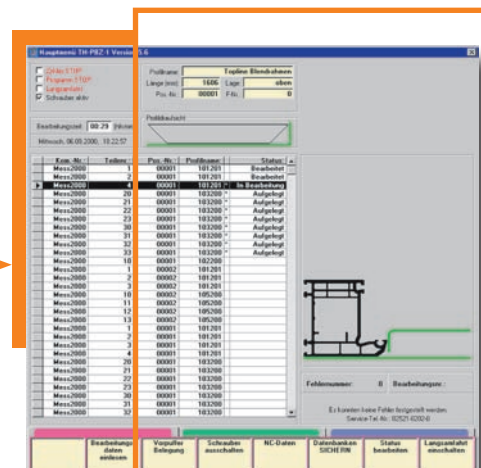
Hauptmenü TH-PBZ-1 Version 5.6

Globa STOP
Programm STOP
Langsamfahrt
Schrauben aktiv

Profilname: Topline Blendrahmen
Länge [mm]: 1606 Lage: oben
Pos.-Nr.: 00001 F-Nr.: 0

Bearbeitungszeit: 00:29 [hh:mm]
Mittwoch, 06.05.2006, 10:22:57

Profilansicht

| Kom.-Nr. | Teilenr. | Pos.-Nr. | Profilname | Status |
|---|---|---|---|---|
| Mess2000 | 1 | 00001 | 101201 | Bearbeitet |
| Mess2000 | 2 | 00001 | 101201 | Bearbeitet |
| Mess2000 | 4 | 00001 | 101201 | In Bearbeitung |
| Mess2000 | 20 | 00001 | 103200 | Aufgelegt |
| Mess2000 | 21 | 00001 | 103200 | Aufgelegt |
| Mess2000 | 22 | 00001 | 103200 | Aufgelegt |
| Mess2000 | 23 | 00001 | 103200 | Aufgelegt |
| Mess2000 | 30 | 00001 | 103200 | Aufgelegt |
| Mess2000 | 31 | 00001 | 103200 | Aufgelegt |
| Mess2000 | 32 | 00001 | 103200 | Aufgelegt |
| Mess2000 | 33 | 00001 | 103200 | Aufgelegt |
| Mess2000 | 10 | 00001 | 102200 | |
| Mess2000 | 1 | 00002 | 101201 | |
| Mess2000 | 2 | 00002 | 101201 | |
| Mess2000 | 3 | 00002 | 101201 | |
| Mess2000 | 10 | 00002 | 105200 | |
| Mess2000 | 11 | 00002 | 105200 | |
| Mess2000 | 12 | 00002 | 105200 | |
| Mess2000 | 13 | 00002 | 105200 | |
| Mess2000 | 1 | 00001 | 101201 | |
| Mess2000 | 2 | 00001 | 101201 | |
| Mess2000 | 3 | 00001 | 101201 | |
| Mess2000 | 4 | 00001 | 101201 | |
| Mess2000 | 20 | 00001 | 103200 | |
| Mess2000 | 21 | 00001 | 103200 | |
| Mess2000 | 22 | 00001 | 103200 | |
| Mess2000 | 23 | 00001 | 103200 | |
| Mess2000 | 30 | 00001 | 103200 | |
| Mess2000 | 31 | 00001 | 103200 | |
| Mess2000 | 32 | 00001 | 103200 | |

Fehlernummer: 0 Bearbeitungen:

Es konnten keine Fehler festgestellt werden. Service-Tel. Nr. 02521 8292-0

Bearbeitungsdaten einlesen | Vorpuffer Belegung | Schrauben ausschalten | NC-Daten | Datenbanken SICHERN | Status bearbeiten | Langsamfahrt einschalten